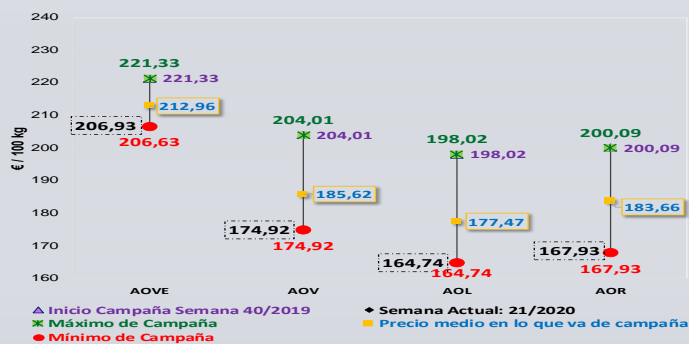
240
230
220
210
200
190
180
170
160

€ / 100 kg

221,33
221,33
212,96
206,93
206,63
AOVE

204,01
204,01
185,62
174,92
174,92
AOV

198,02
198,02
177,47
164,74
164,74
AOL

200,09
200,09
183,66
167,93
167,93
AOR

Inicio Campaña Semana 40/2019
Semana Actual: 21/2020
Máximo de Campaña
Precio medio en lo que va de campaña
Mínimo de Campaña